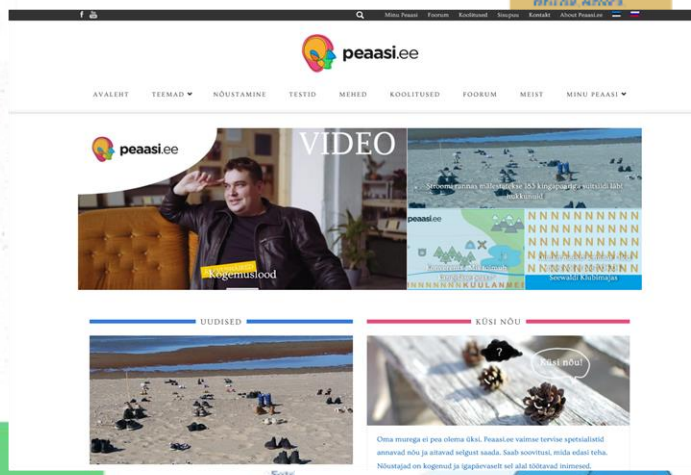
Minu Peaasi Foorum Koolitused Sisupua Kontakt About Peaasi.ee

peaasi.ee

AVALEHT TEEMAD NÕUSTAMINE TESTID MEHED KOOLITUSED FOORUM MEIST MINU PEAASI

peaasi.ee

VIDEO

Kogemuslood

Stroomi rannas mälestatakse 153 kingapaariga suitsiidi läbi hukkunuid

peaasi.ee

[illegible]

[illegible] Seewaldi Külalismajas

UUDISED

KÜSI NÕU

Küsi nõu!

Oma murega ei pea olema üksi. Peaasi.ee vaimse tervise spetsialistid annavad nõu ja aitavad selgust saada. Saab soovitusi, mida edasi teha. Nõustajad on kogenud ja igapäevaselt sel alal töötavad inimesed.